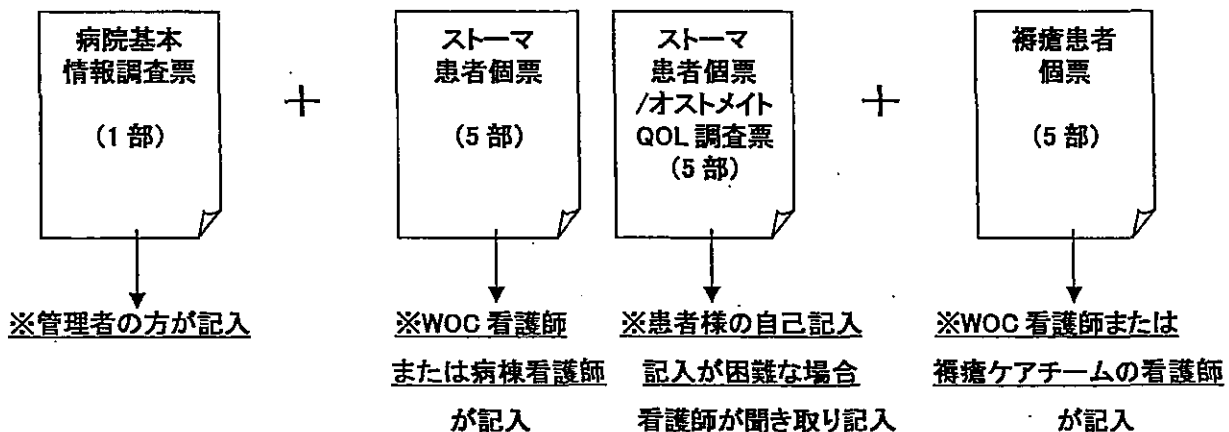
病院基本
情報調査票

（1 部）

※管理者の方が記入

＋

ストーマ
患者個票

（5 部）

※WOC 看護師
または病棟看護師
が記入

ストーマ
患者個票
/オストメイト
QOL 調査票
（5 部）

※患者様の自己記入
記入が困難な場合
看護師が聞き取り記入

＋

褥瘡患者
個票

（5 部）

※WOC 看護師または
褥瘡ケアチームの看護師
が記入